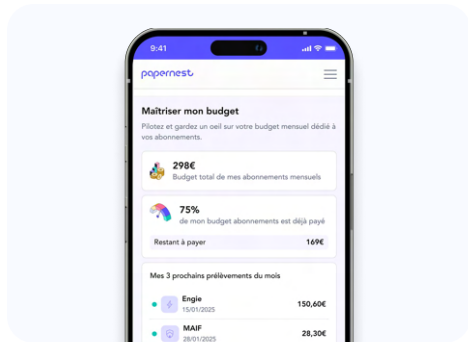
9:41

papernest

Maîtriser mon budget

Pilotez et gardez un oeil sur votre budget mensuel dédié à vos abonnements.

298€
Budget total de mes abonnements mensuels

75%
de mon budget abonnements est déjà payé

Restant à payer 169€

Mes 3 prochains prélèvements du mois

Engie
15/01/2025
150,60€

MAIF
28/01/2025
28,30€